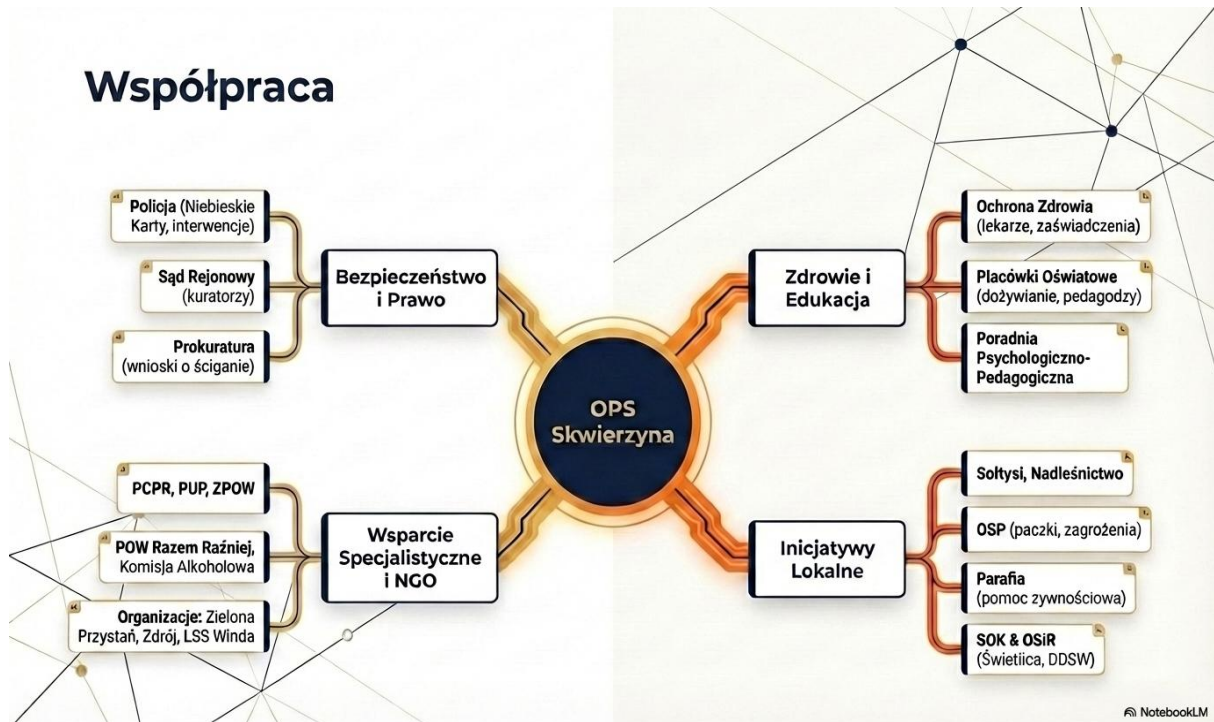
Współpraca

Policja (Niebieskie Karty, interwencje)

Sąd Rejonowy (kuratorzy)

Prokuratura (wnioski o ściganie)

Bezpieczeństwo i Prawo

OPS Skwierzyna

Zdrowie i Edukacja

Ochrona Zdrowia (lekarze, zaświadczenia)

Placówki Oświatowe (dożywianie, pedagodzy)

Poradnia Psychologiczno-Pedagogiczna

PCPR, PUP, ZPOW

POW Razem Raźniej, Komisja Alkoholowa

Organizacje: Zielona Przystań, Zdrój, LSS Winda

Wsparcie Specjalistyczne i NGO

Inicjatywy Lokalne

Sołtysi, Nadleśnictwo

OSP (paczki, zagrożenia)

Parafia (pomoc zywnościowa)

SOK & OSiR (Świetiica, DDSW)

NotebookLM